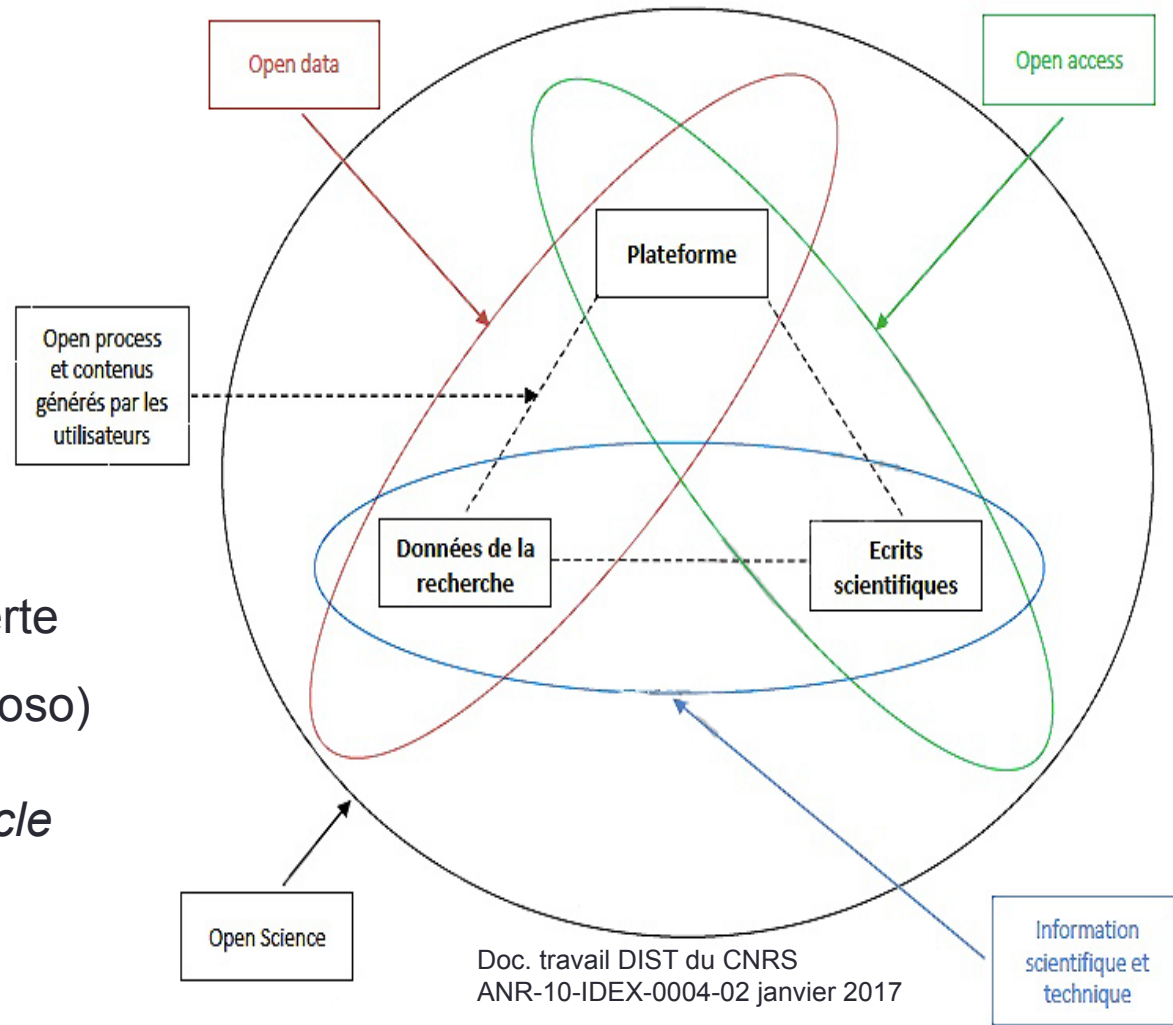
Open data

Open access

Plateforme

Open process et contenus générés par les utilisateurs

Données de la recherche

Ecrits scientifiques

rte

oso)

cle

Open Science

Doc. travail DIST du CNRS
ANR-10-IDEX-0004-02 janvier 2017

Information scientifique et technique